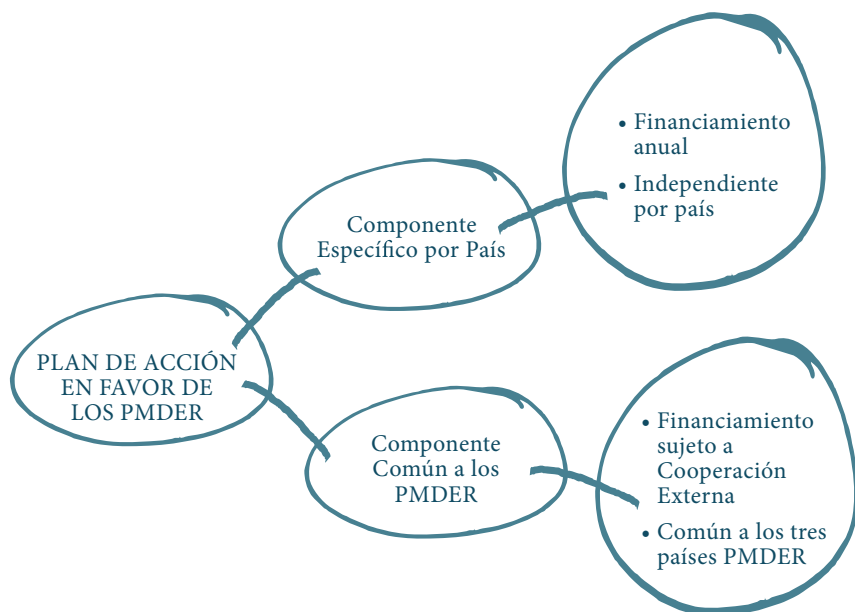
PLAN DE ACCIÓN EN FAVOR DE LOS PMDER

Componente Específico por País

- Financiamiento anual
- Independiente por país

Componente Común a los PMDER

- Financiamiento sujeto a Cooperación Externa
- Común a los tres países PMDER